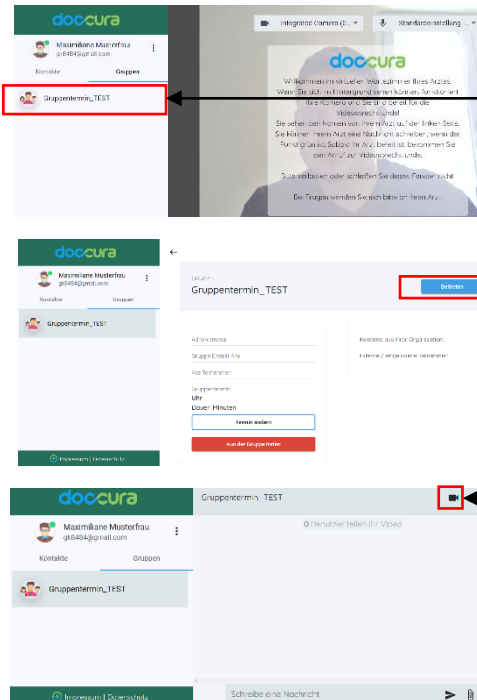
doccura

Maximiliane Musterfrau
gk8484@gmail.com

Kontakte

Gruppen

Gruppentermin_TEST

Integrated Camera (0...

Standardeinstellung ...

doccura

Willkommen im virtuellen Wartezimmer Ihres Arztes. Wenn Sie sich im Hintergrund sehen können, funktioniert Ihre Kamera und Sie sind bereit für die Videosprechstunde.
Sie sehen den Namen von Ihrem Arzt auf der linken Seite. Sie können Ihrem Arzt eine Nachricht schreiben, wenn der Punkt grün ist. Sobald Ihr Arzt bereit ist, bekommen Sie den Anruf zur Videosprechstunde.

Bitte verlassen oder schließen Sie dieses Fenster nicht.

Bei Fragen wenden Sie sich bitte an Ihren Arzt.

doccura

Maximiliane Musterfrau
gk8484@gmail.com

Kontakte

Gruppen

Gruppentermin_TEST

Impressum | Datenschutz

Gruppentermin_TEST

Beitreten

Administrator

Gruppe Erstellt Am

Alle Teilnehmer

Gruppentermin
Uhr
Dauer: Minuten

Termin ändern

Aus der Gruppe treten

Kontakte aus Ihrer Organisation

Externe / eingeladene Teilnehmer

doccura

Maximiliane Musterfrau
gk8484@gmail.com

Kontakte

Gruppen

Gruppentermin_TEST

Gruppentermin_TEST

0 Benutzer teilen ihr Video

Impressum | Datenschutz

Schreibe eine Nachricht